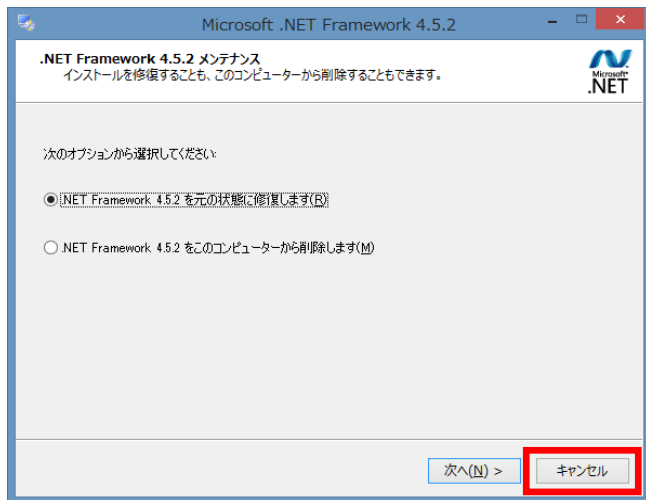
Microsoft .NET Framework 4.5.2

.NET Framework 4.5.2 メンテナンス
インストールを修復することも、このコンピューターから削除することもできます。

Microsoft®
.NET

次のオプションから選択してください:

.NET Framework 4.5.2 を元の状態に修復します(R)

.NET Framework 4.5.2 をこのコンピューターから削除します(M)

次へ(N) >

キャンセル